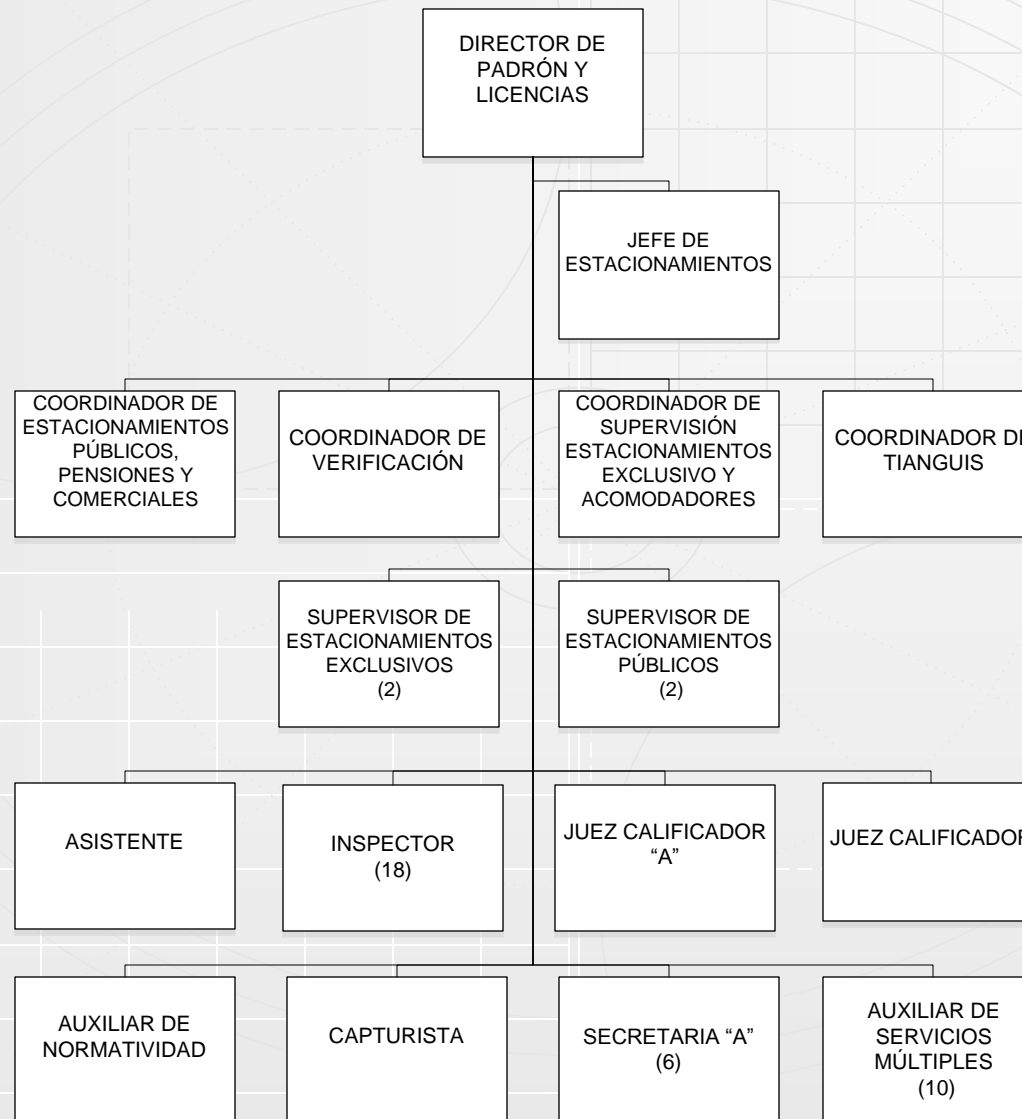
DIRECTOR DE PADRÓN Y LICENCIAS

JEFE DE ESTACIONAMIENTOS

COORDINADOR DE ESTACIONAMIENTOS PÚBLICOS, PENSIONES Y COMERCIALES

COORDINADOR DE VERIFICACIÓN

COORDINADOR DE SUPERVISIÓN ESTACIONAMIENTOS EXCLUSIVO Y ACOMODADORES

COORDINADOR D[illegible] TIANGUIS

SUPERVISOR DE ESTACIONAMIENTOS EXCLUSIVOS (2)

SUPERVISOR DE ESTACIONAMIENTOS PÚBLICOS (2)

ASISTENTE

INSPECTOR (18)

JUEZ CALIFICADOR "A"

JUEZ CALIFICADOR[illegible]

AUXILIAR DE NORMATIVIDAD

CAPTURISTA

SECRETARIA "A" (6)

AUXILIAR DE SERVICIOS MÚLTIPLES (10)